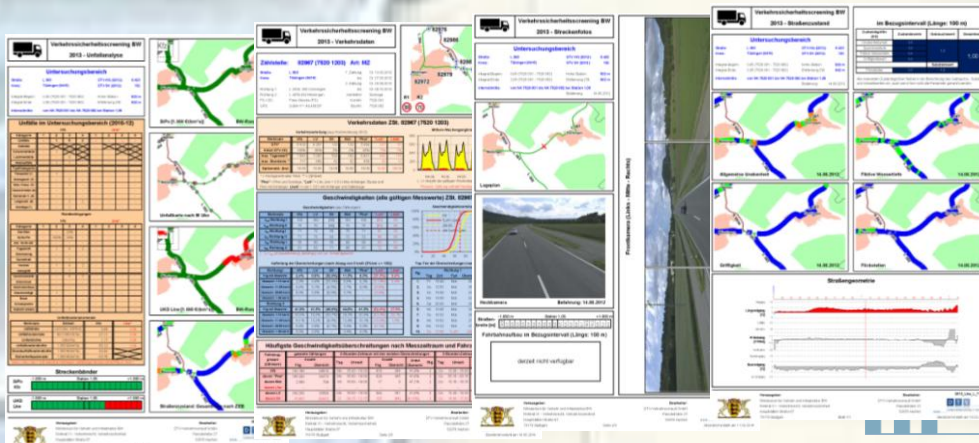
Verkehrssicherheitsscreening BW
2013 - Unfallanalyse

Untersuchungsbereich

Unfälle im Untersuchungsbereich (2010-12)

Streckenbänder

Verkehrssicherheitsscreening BW
2013 - Verkehrsdaten

Zählstelle: 82967 (7820 1303) Art: HZ

Verkehrsdaten Zst. 82967 (7820 1303)

Geschwindigkeiten (alle gültigen Messwerte) Zst. 82967

Häufigste Geschwindigkeitsüberschreitungen nach Messzeitraum und Fahrz

Verkehrssicherheitsscreening BW
2013 - Streckenfotos

Untersuchungsbereich

Lageplan

Heckkamera

Fahrbahnaufbau im Bezugsintervall (Länge: 100 m)

derzeit nicht verfügbar

Frontkamera (Links - Mitte - Rechts)

Verkehrssicherheitsscreening BW
2013 - Straßenzustand

Untersuchungsbereich

im Bezugsintervall (Länge: 100 m)

Allgemeiner Unebenheit

Flicke Wasserhalte

Griffigkeit

Fördrohlen

Straßengeometrie